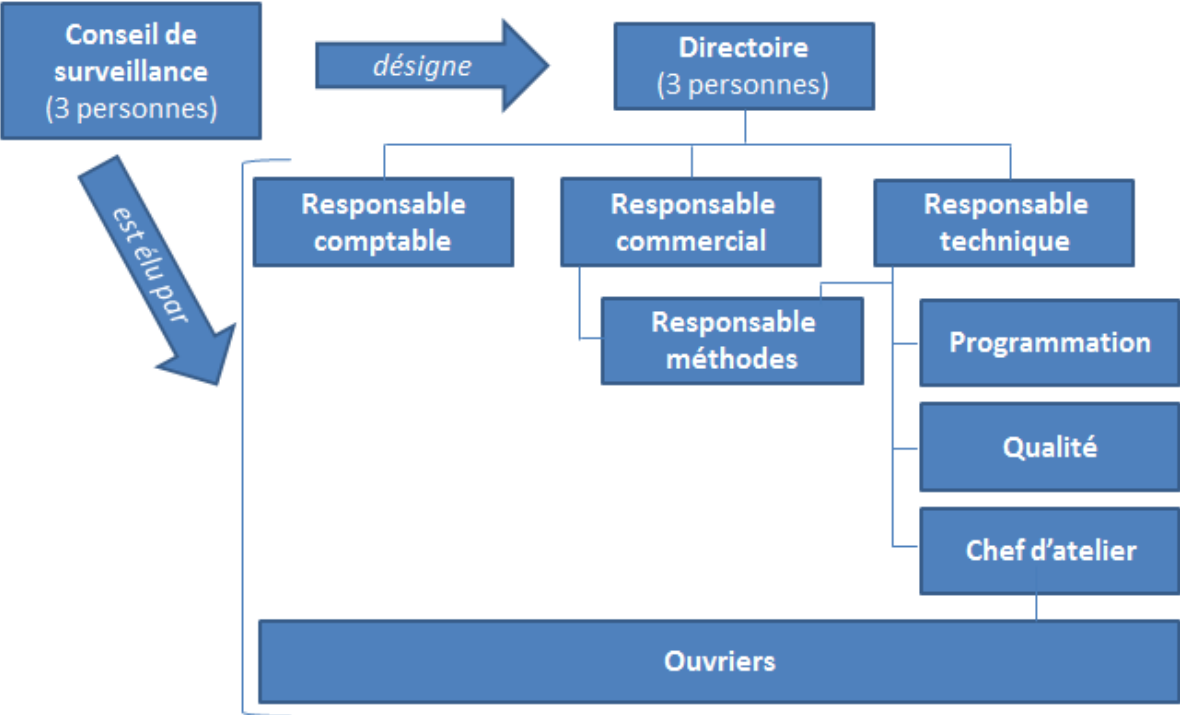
Conseil de surveillance
(3 personnes)

désigne

Directoire
(3 personnes)

est élu par

Responsable comptable

Responsable commercial

Responsable technique

Responsable méthodes

Programmation

Qualité

Chef d'atelier

Ouvriers